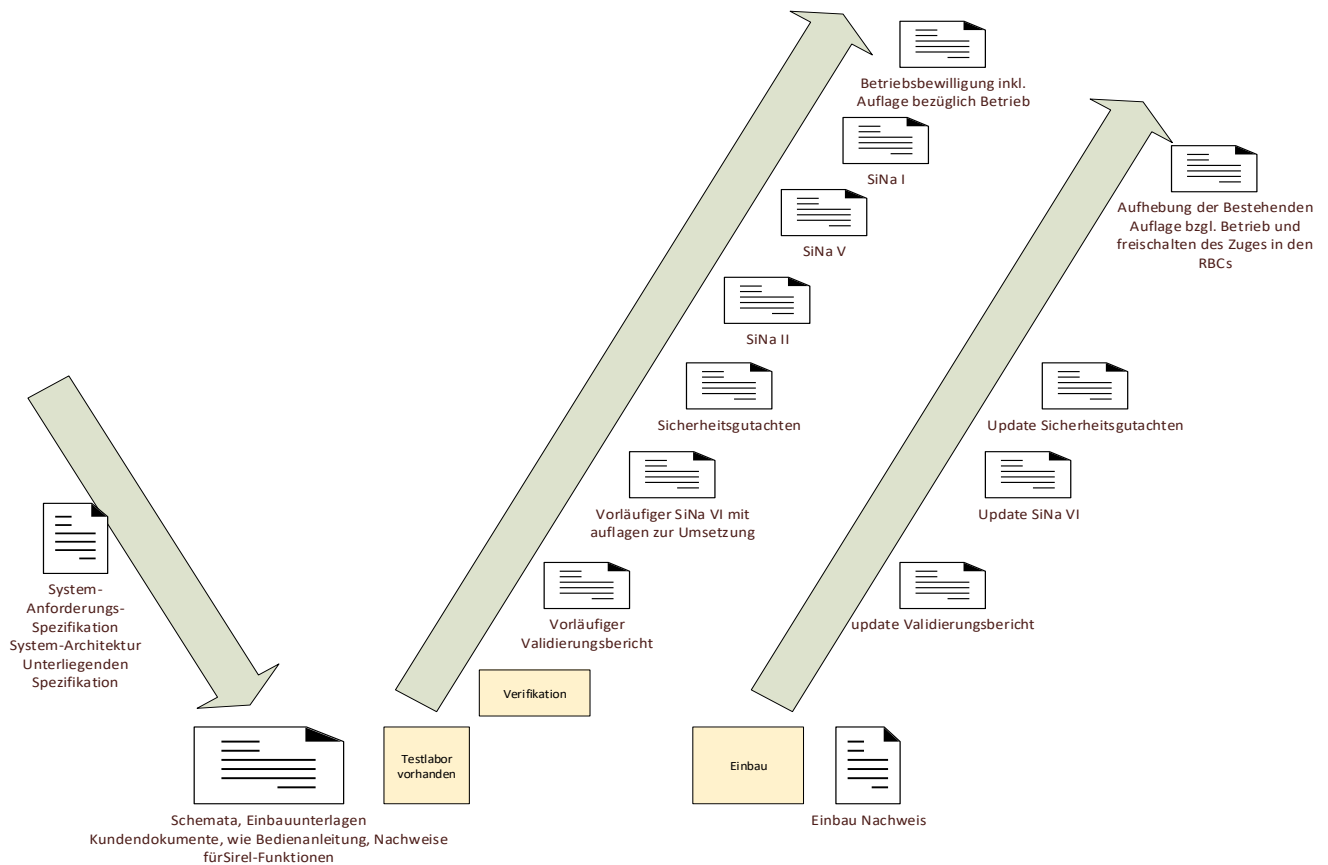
Betriebsbewilligung inkl. Auflage bezüglich Betrieb

SiNa I

SiNa V

SiNa II

Sicherheitsgutachten

Vorläufiger SiNa VI mit auflagen zur Umsetzung

Vorläufiger Validierungsbericht

Aufhebung der Bestehenden Auflage bzgl. Betrieb und freischalten des Zuges in den RBCs

Update Sicherheitsgutachten

Update SiNa VI

update Validierungsbericht

System-Anforderungs-Spezifikation System-Architektur Unterliegenden Spezifikation

Verifikation

Testlabor vorhanden

Einbau

Schemata, Einbauunterlagen Kundendokumente, wie Bedienanleitung, Nachweise fürSirel-Funktionen

Einbau Nachweis